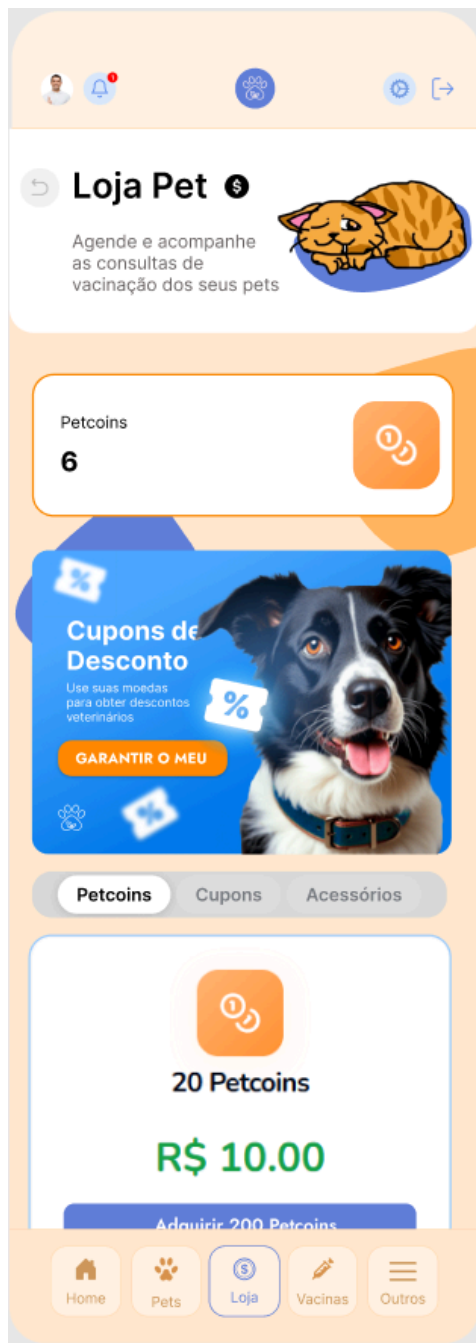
1

Loja Pet

Agende e acompanhe as consultas de vacinação dos seus pets

Petcoins
6

%

Cupons de Desconto
Use suas moedas para obter descontos veterinários

GARANTIR O MEU

Petcoins Cupons Acessórios

20 Petcoins

R$ 10.00

Adquirir 200 Petcoins

Home Pets Loja Vacinas Outros